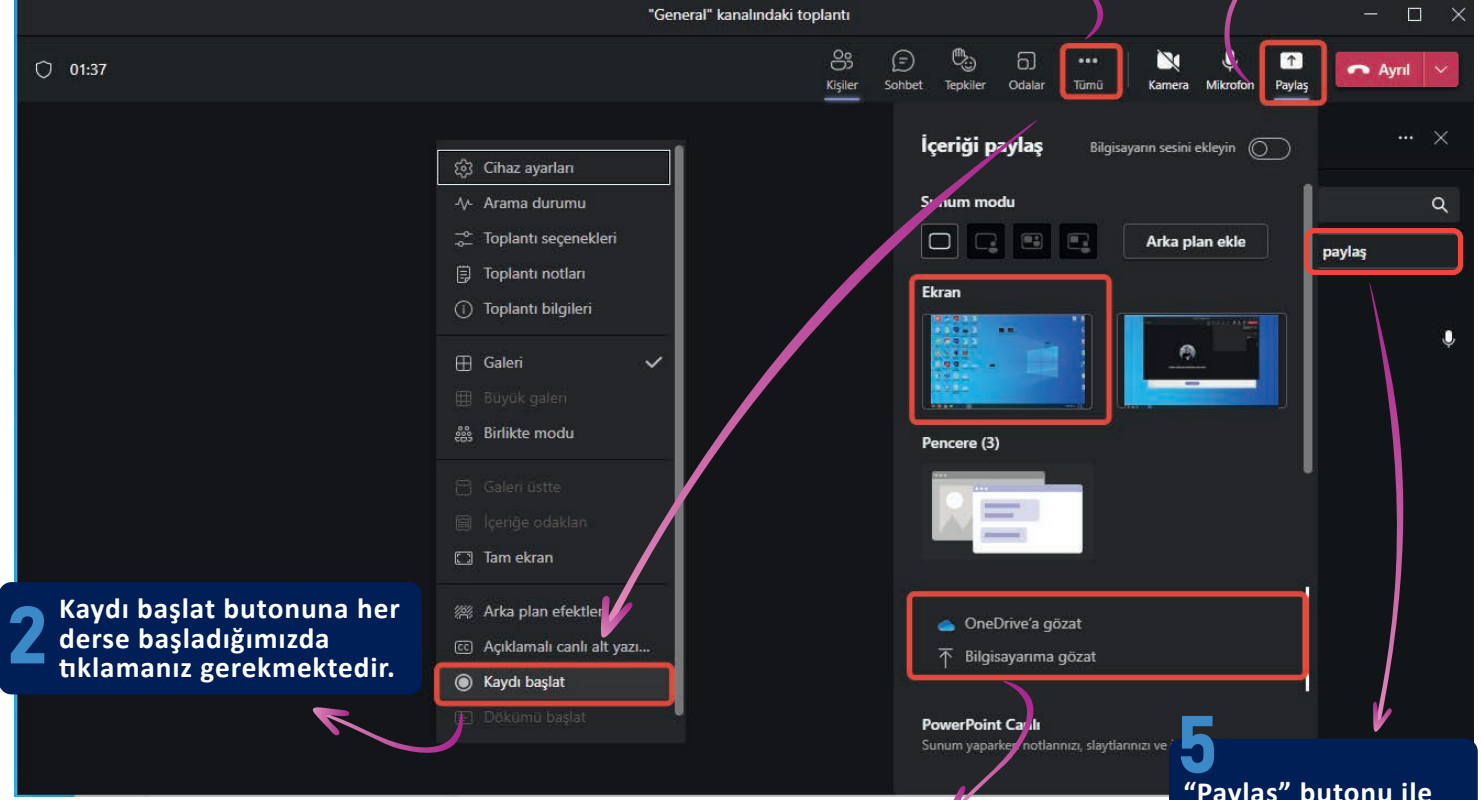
"General" kanalındaki toplantı

01:37

Kişiler Sohbet Tepkiler Odalar Tümü Kamera Mikrofon Paylaş Ayrıl

Cihaz ayarları
Arama durumu
Toplantı seçenekleri
Toplantı notları
Toplantı bilgileri
Galeri
Büyük galeri
Birlikte modu
Galeri üstte
İçeriğe odaklan
Tam ekran
Arka plan efektleri
Açıklamalı canlı alt yazı...
Kaydı başlat
Dökümü başlat

İçeriği paylaş
Bilgisayarın sesini ekleyin
Sunum modu
Arka plan ekle
Ekran
Pencere (3)
OneDrive'a gözat
Bilgisayarıma gözat
PowerPoint Canlı
Sunum yaparken notlarınızı, slaytlarınızı ve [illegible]

paylaş

2 Kaydı başlat butonuna her derse başladığımızda tıklamanız gerekmektedir.

5 "Paylaş" butonu ile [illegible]